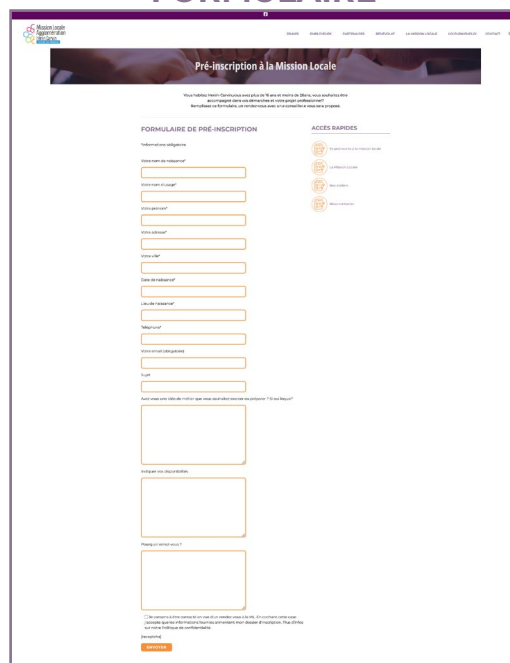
FORMULAIRE

Mission Locale Agglomération Hénin-Carvin

ORANGE EMPLOYEURS PARTENAIRES RÉSEAU JT LA MISSION LOCALE VOUS ÊTES ÉLU(E) CONTACT

Pré-inscription à la Mission Locale

Vous habitez Hénin-Carvin avez plus de 16 ans et moins de 26ans, vous souhaitez être accompagné dans vos démarches et votre projet professionnel ? Remplissez ce formulaire, un rendez-vous avec un conseiller.e vous sera proposé.

FORMULAIRE DE PRÉ-INSCRIPTION

*Informations obligatoires

Votre nom de naissance*

Votre nom d'usage*

Votre prénom*

Votre adresse*

Votre ville*

Date de naissance*

Lieu de naissance*

Téléphone*

Votre email (obligatoire)

Sujet

Avez-vous une idée de métier que vous souhaitez exercer ou préparer ? Si oui lequel ?

Indiquez vos disponibilités

Pourquoi venez-vous ?

Je consens à être contacté en vue d'un rendez-vous à la ML. En cochant cette case, j'accepte que les informations fournies permettent mon dossier d'inscription. Pour plus d'infos sur notre Politique de confidentialité.

[recaptcha]

ENVOYER

ACCÈS RAPIDES

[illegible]

La Mission Locale

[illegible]

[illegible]